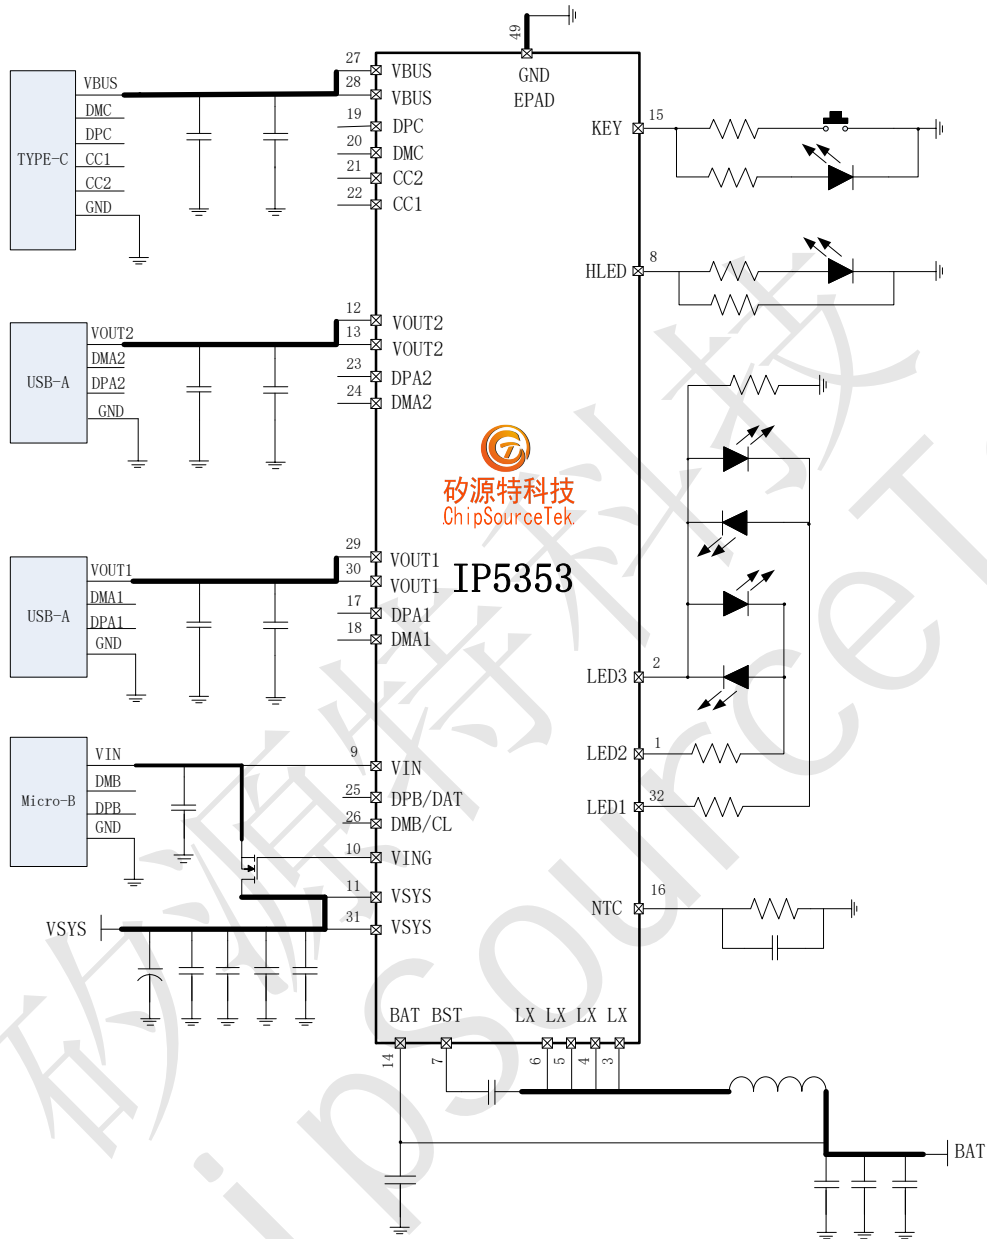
49
GND
EPAD
TYPE-C
VBUS
DMC
DPC
CC1
CC2
GND
27 VBUS
28 VBUS
19 DPC
20 DMC
21 CC2
22 CC1
KEY 15
HLED 8
USB-A
VOUT2
DMA2
DPA2
GND
12 VOUT2
13 VOUT2
23 DPA2
24 DMA2
矽源特科技
ChipSourceTek
USB-A
VOUT1
DMA1
DPA1
GND
29 VOUT1
30 VOUT1
17 DPA1
18 DMA1
IP5353
LED3 2
LED2 1
LED1 32
Micro-B
VIN
DMB
DPB
GND
9 VIN
25 DPB/DAT
26 DMB/CL
10 VING
11 VSYS
31 VSYS
NTC 16
VSYS
BAT BST LX LX LX LX
14 7 6 5 4 3
BAT